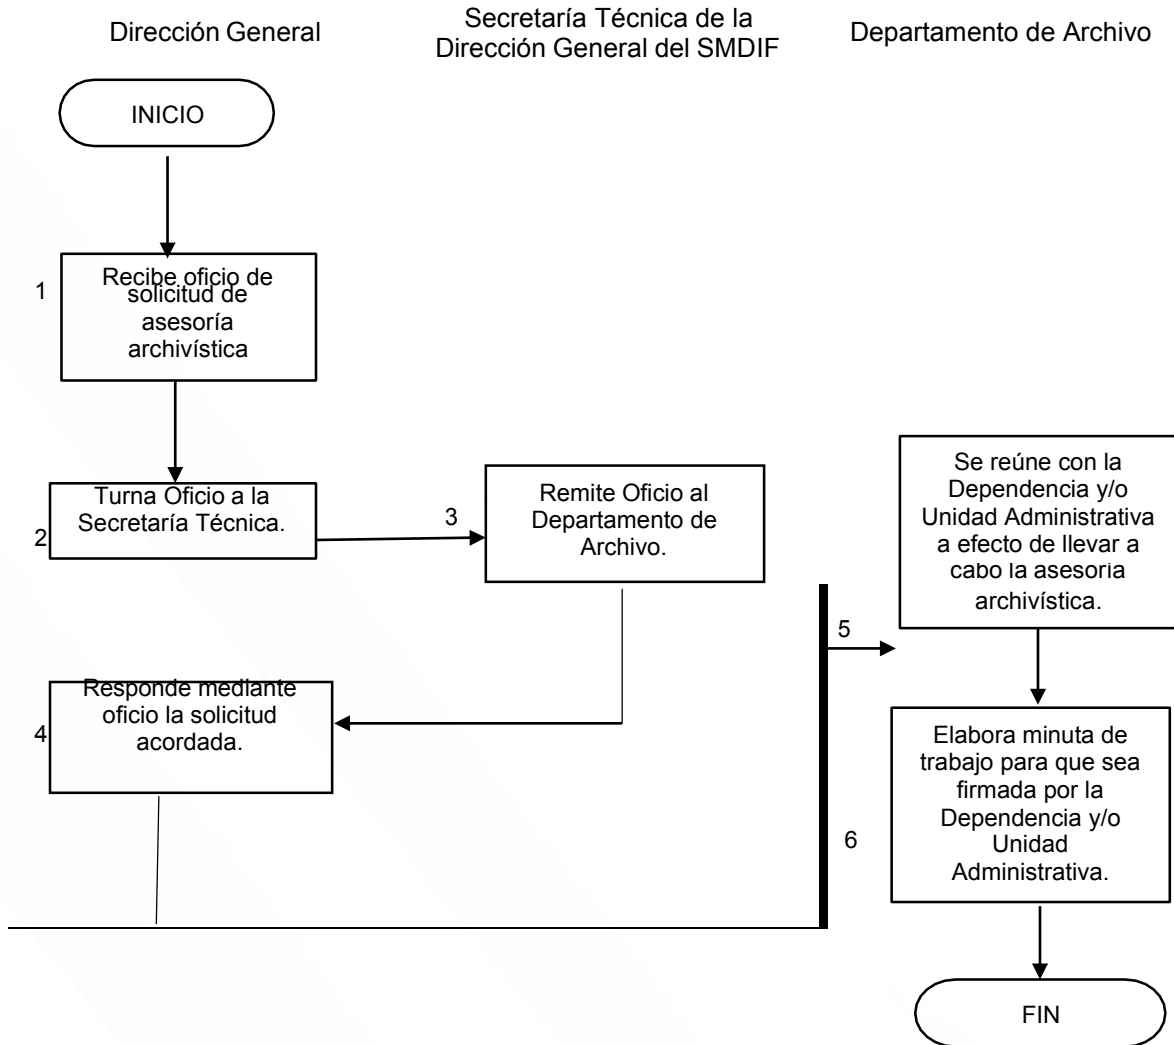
Dirección General

Secretaría Técnica de la Dirección General del SMDIF

Departamento de Archivo

INICIO

1

Recibe oficio de solicitud de asesoría archivística

2

Turna Oficio a la Secretaría Técnica.

3

Remite Oficio al Departamento de Archivo.

4

Responde mediante oficio la solicitud acordada.

5

Se reúne con la Dependencia y/o Unidad Administrativa a efecto de llevar a cabo la asesoria archivística.

6

Elabora minuta de trabajo para que sea firmada por la Dependencia y/o Unidad Administrativa.

FIN